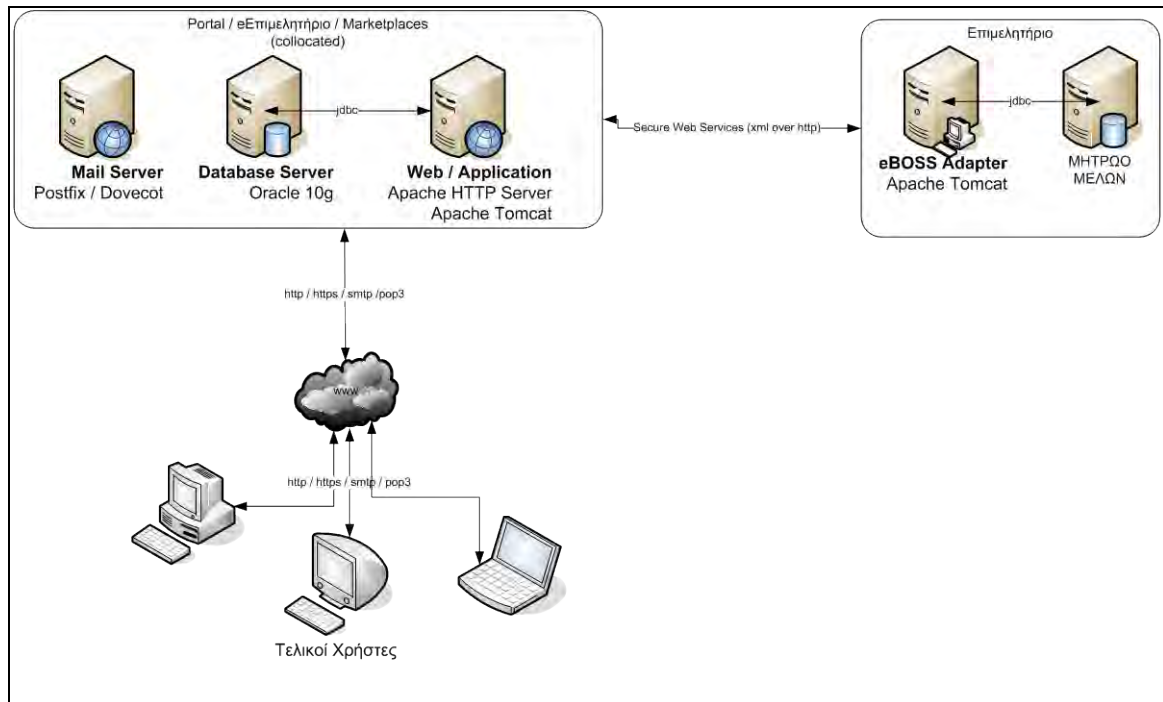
Portal / eΕπιμελητήριο / Marketplaces
(collocated)

jdbc

Mail Server
Postfix / Dovecot

Database Server
Oracle 10g

Web / Application
Apache HTTP Server
Apache Tomcat

Secure Web Services (xml over http)

Επιμελητήριο

jdbc

eBOSS Adapter
Apache Tomcat

ΜΗΤΡΩΟ
ΜΕΛΩΝ

http / https / smtp /pop3

www

http / https / smtp / pop3

Τελικοί Χρήστες